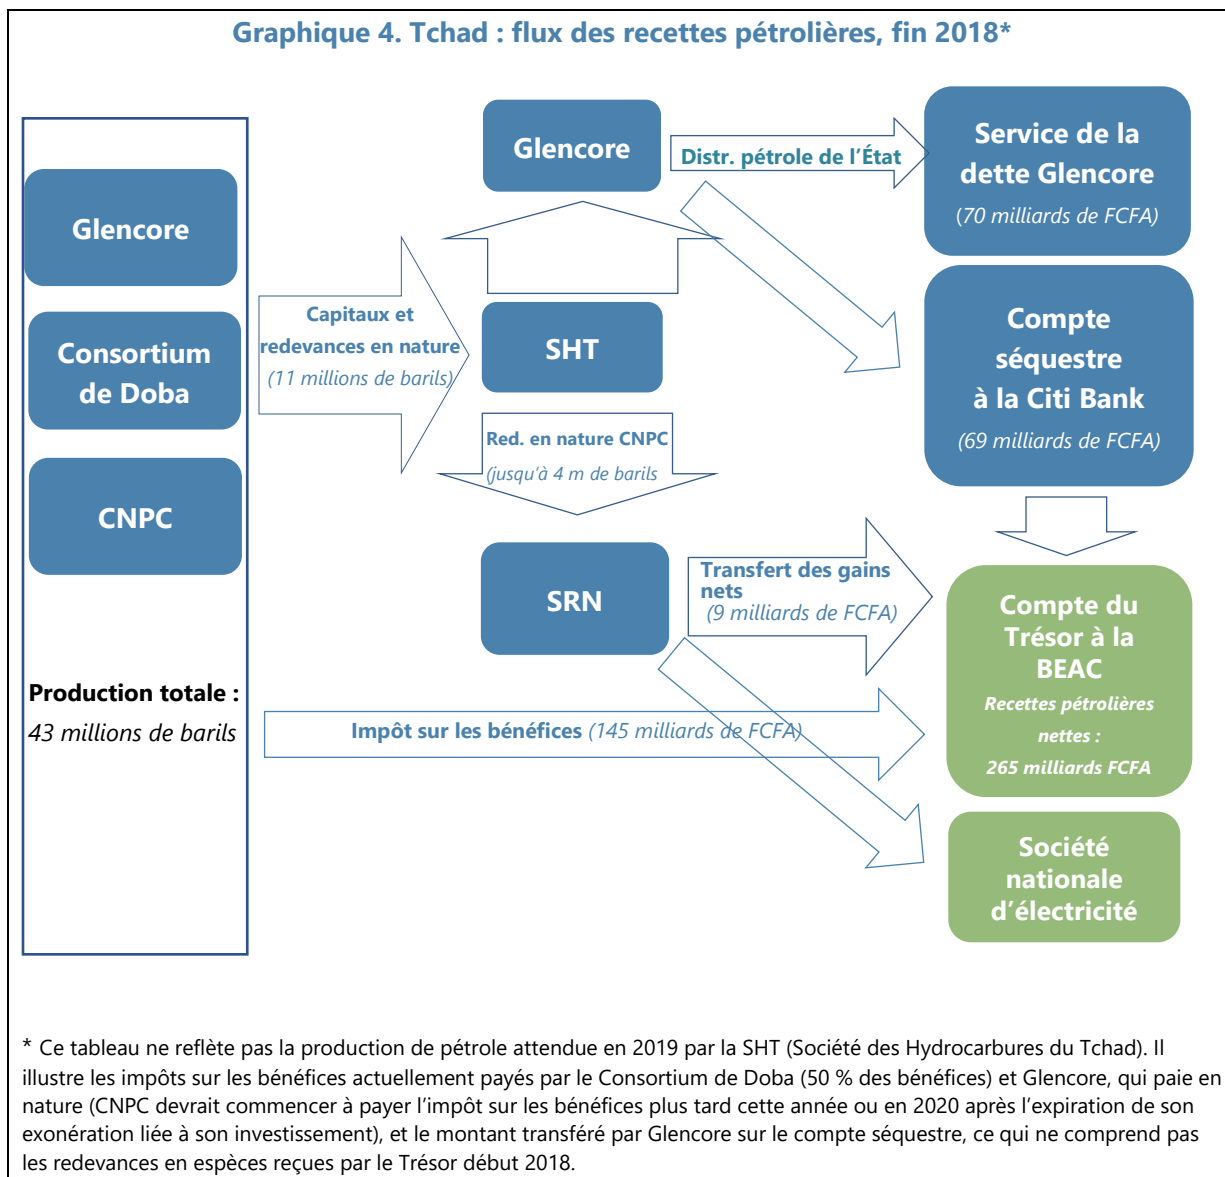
Graphique 4. Tchad : flux des recettes pétrolières, fin 2018*

Glencore

Consortium de Doba

CNPC

Production totale :
43 millions de barils

Capitaux et redevances en nature
(11 millions de barils)

Glencore

SHT

Red. en nature CNPC
(jusqu'à 4 m de barils

SRN

Distr. pétrole de l'État

Service de la dette Glencore
(70 milliards de FCFA)

Compte séquestre à la Citi Bank
(69 milliards de FCFA)

Transfert des gains nets
(9 milliards de FCFA)

Compte du Trésor à la BEAC
Recettes pétrolières nettes :
265 milliards FCFA

Impôt sur les bénéfices (145 milliards de FCFA)

Société nationale d'électricité

* Ce tableau ne reflète pas la production de pétrole attendue en 2019 par la SHT (Société des Hydrocarbures du Tchad). Il illustre les impôts sur les bénéfices actuellement payés par le Consortium de Doba (50 % des bénéfices) et Glencore, qui paie en nature (CNPC devrait commencer à payer l'impôt sur les bénéfices plus tard cette année ou en 2020 après l'expiration de son exonération liée à son investissement), et le montant transféré par Glencore sur le compte séquestre, ce qui ne comprend pas les redevances en espèces reçues par le Trésor début 2018.